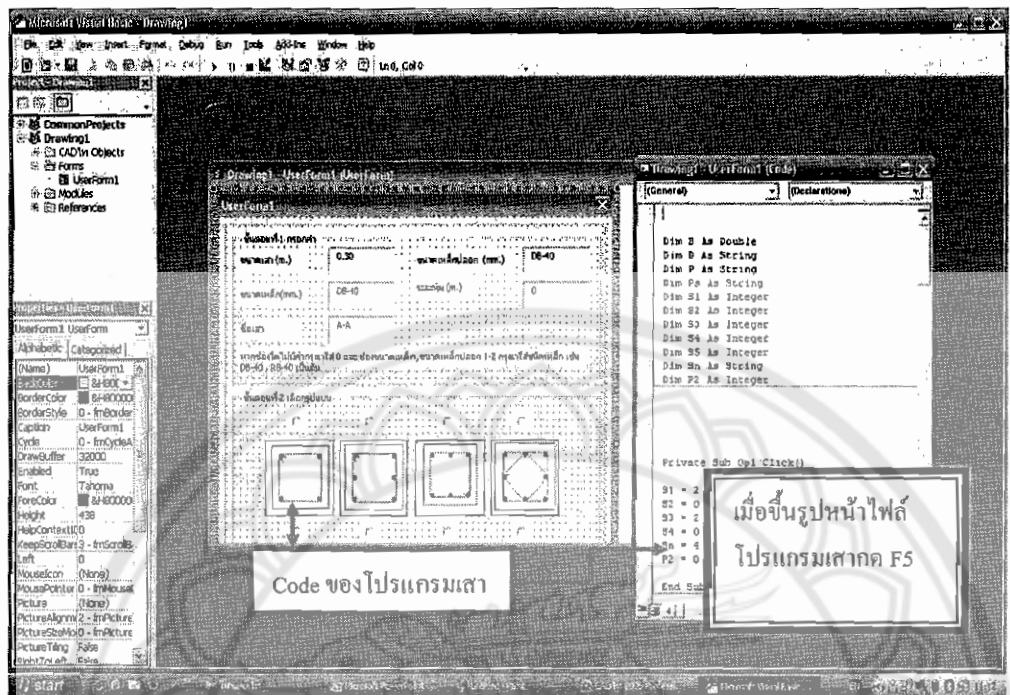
Microsoft Visual Basic - Drawing1

File Edit View Insert Format Debug Run Tools Add-Ins Window Help

Ln 6, Col 0

Project - Drawing1

CommonProjects
Drawing1
CADIn Objects
Forms
UserForm1
Modules
References

Properties - UserForm1

UserForm1 UserForm

Alphabetic Categorized

| (Name) | UserForm1 |
|---|---|
| BackColor | &H800 |
| BorderColor | &H80000 |
| BorderStyle | 0 - fmBorder |
| Caption | UserForm1 |
| Cycle | 0 - fmCycleA |
| DrawBuffer | 32000 |
| Enabled | True |
| Font | Tahoma |
| ForeColor | &H80000 |
| Height | 438 |
| HelpContextID | 0 |
| KeepScrollBar | 3 - fmScrollB |
| Left | 0 |
| MouseIcon | (None) |
| MousePointer | 0 - fmMouseP |
| Picture | (None) |
| PictureAlignm | 2 - fmPicture |
| PictureSizeMo | 0 - fmPicture |
| PictureTiling | False |
| RightToLeft | False |

Drawing1 - UserForm1 (UserForm)

UserForm1

ขั้นตอนที่ 1 กรอกค่า

ขนาดเสา (ม.) 0.30

ขนาดเหล็กปลอก (mm.) DB-40

ขนาดเหล็ก(mm.) DB-40

ระยะห่าง (ม.) 0

ชื่อเสา A-A

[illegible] DB-40 , RB-40 เป็นต้น

ขั้นตอนที่ 2 เลือกรูปแบบ

Drawing1 - UserForm1 (Code)

(General)

(Declarations)

Dim B As Double
Dim D As String
Dim P As String
Dim Ps As String
Dim S1 As Integer
Dim S2 As Integer
Dim S3 As Integer
Dim S4 As Integer
Dim S5 As Integer
Dim Sn As String
Dim P2 As Integer

Private Sub Op1_Click()

S1 = 2
S2 = 0
S3 = 2
S4 = 0
Sn = 4
P2 = 0

End Sub

เมื่อขึ้นรูปหน้าไฟล์ โปรแกรมเสากด F5

Code ของโปรแกรมเสา

start